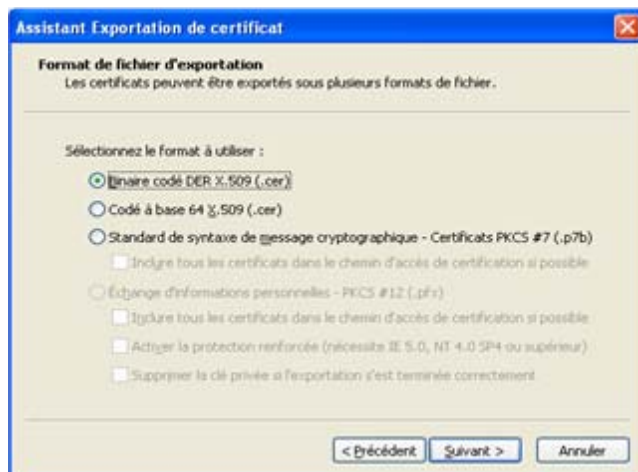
Assistant Exportation de certificat

Format de fichier d'exportation
Les certificats peuvent être exportés sous plusieurs formats de fichier.

Sélectionnez le format à utiliser :

Binaire codé DER X.509 (.cer)

Codé à base 64 X.509 (.cer)

Standard de syntaxe de message cryptographique - Certificats PKCS #7 (.p7b)

Inclure tous les certificats dans le chemin d'accès de certification si possible

Échange d'informations personnelles - PKCS #12 (.pfx)

Inclure tous les certificats dans le chemin d'accès de certification si possible

Activer la protection renforcée (nécessite IE 5.0, NT 4.0 SP4 ou supérieur)

Supprimer la clé privée si l'exportation s'est terminée correctement

< Précédent | Suivant > | Annuler